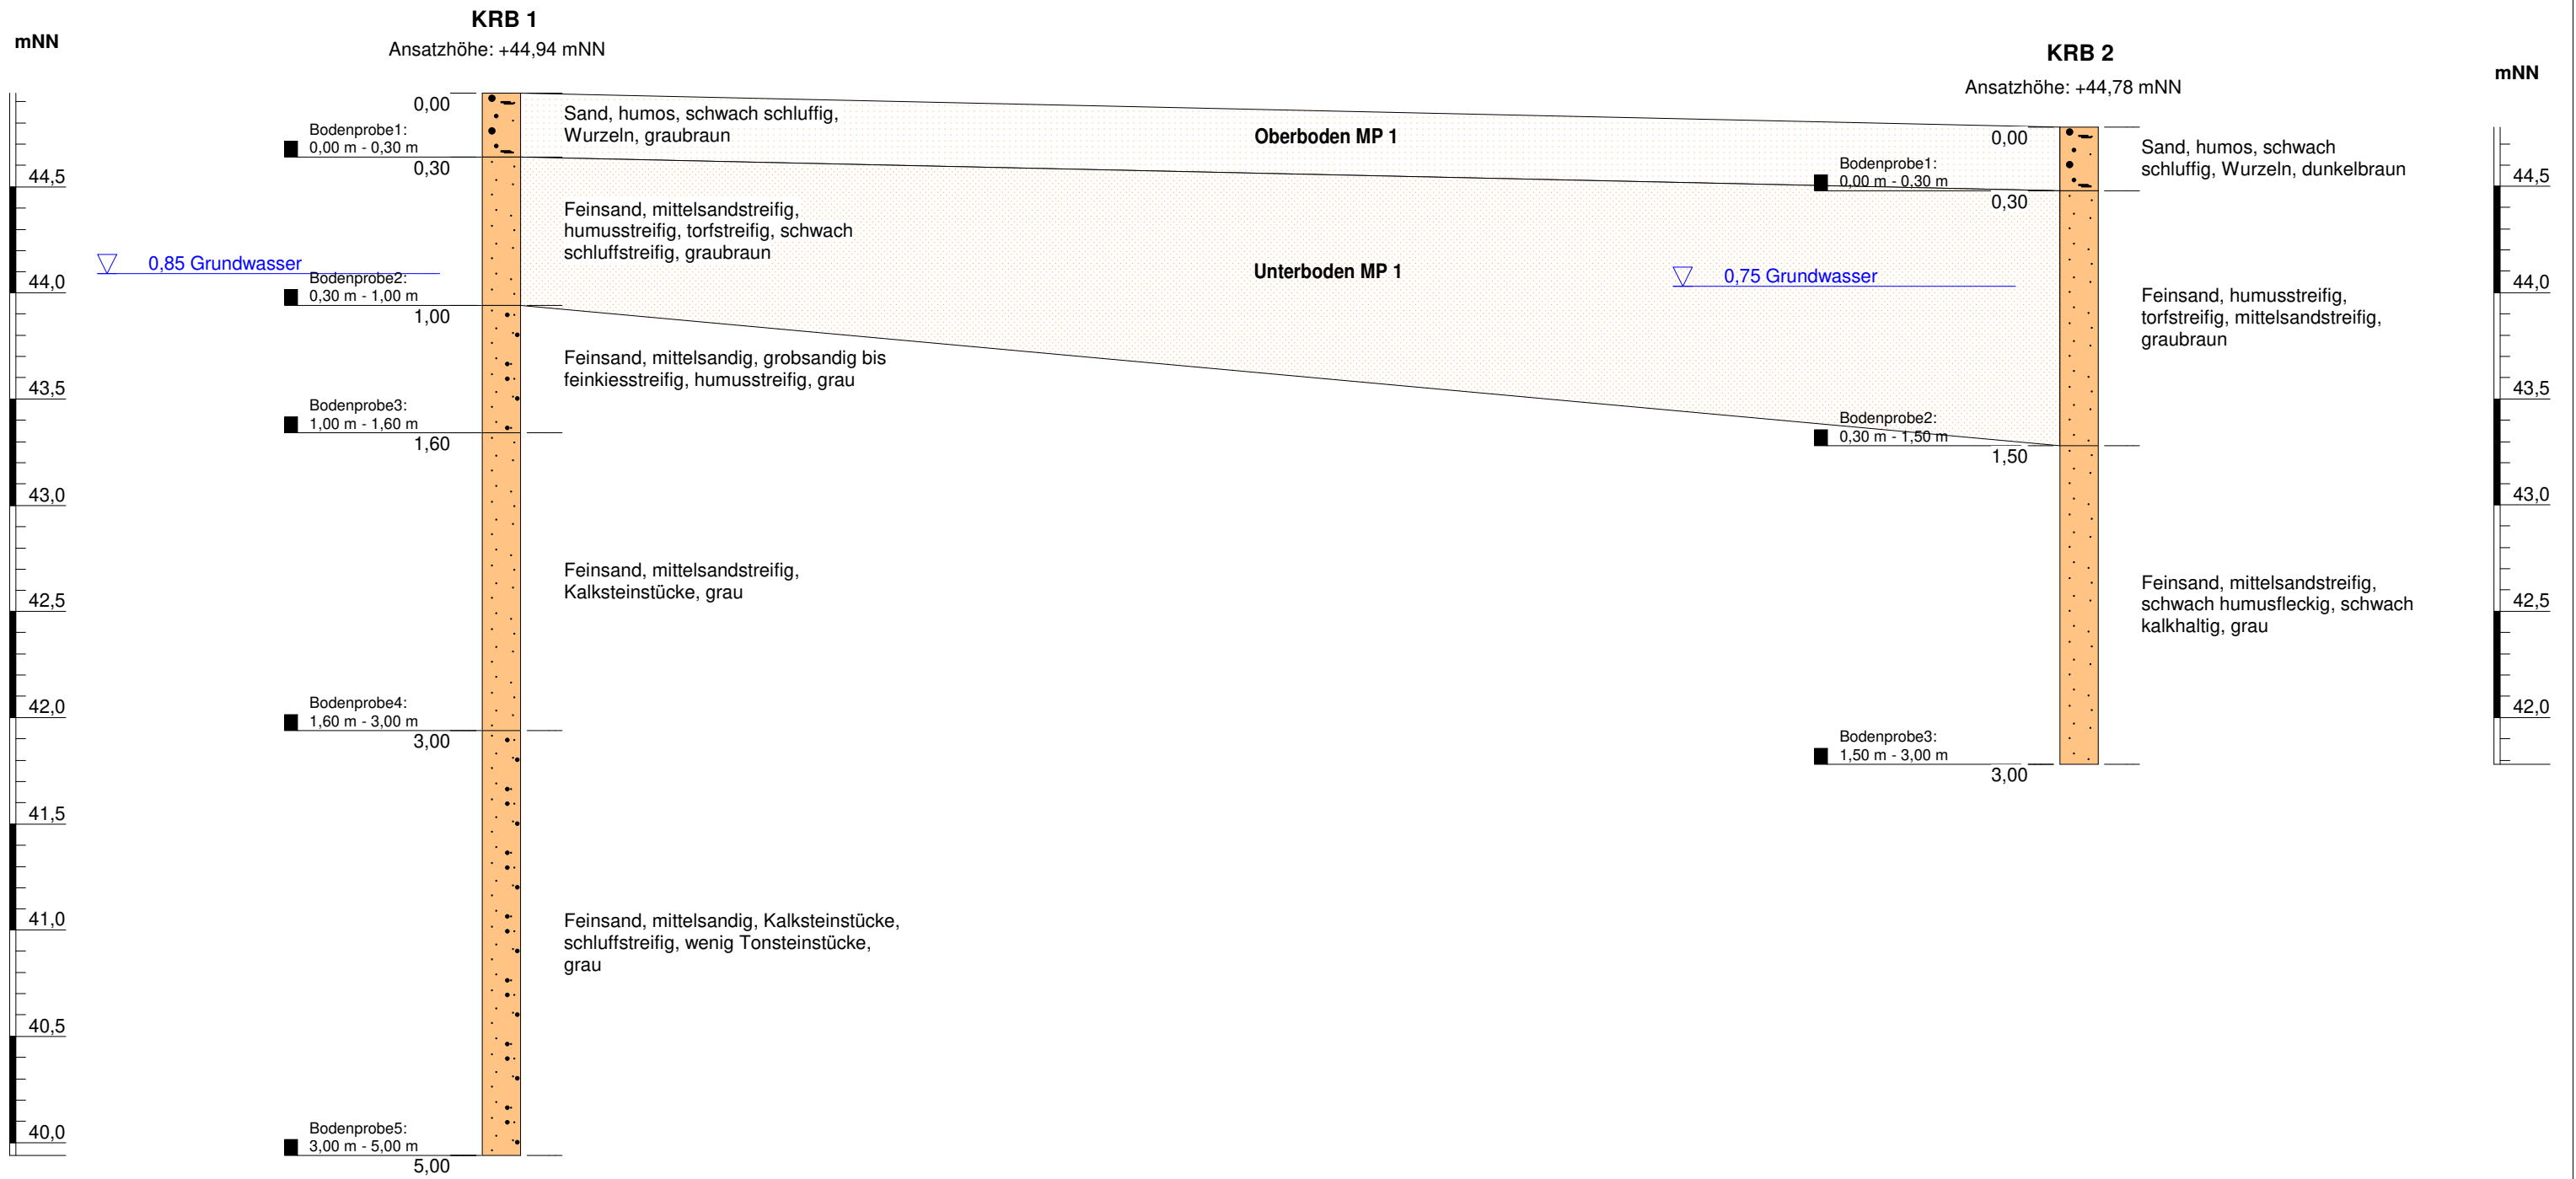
mNN

KRB 1
Ansatzhöhe: +44,94 mNN

0,00
Bodenprobe1:
0,00 m - 0,30 m
0,30
Sand, humos, schwach schluffig, Wurzeln, graubraun

Oberboden MP 1

44,5

Feinsand, mittelsandstreifig, humusstreifig, torfstreifig, schwach schluffstreifig, graubraun

Unterboden MP 1

0,85 Grundwasser
Bodenprobe2:
0,30 m - 1,00 m
44,0
1,00

Feinsand, mittelsandig, grobsandig bis feinkiesstreifig, humusstreifig, grau

43,5
Bodenprobe3:
1,00 m - 1,60 m
1,60

43,0

Feinsand, mittelsandstreifig, Kalksteinstücke, grau

42,5

Bodenprobe4:
1,60 m - 3,00 m
42,0
3,00

41,5

41,0
Feinsand, mittelsandig, Kalksteinstücke, schluffstreifig, wenig Tonsteinstücke, grau

40,5

Bodenprobe5:
3,00 m - 5,00 m
40,0
5,00

KRB 2
Ansatzhöhe: +44,78 mNN

mNN

0,00
Bodenprobe1:
0,00 m - 0,30 m
0,30
Sand, humos, schwach schluffig, Wurzeln, dunkelbraun

44,5

0,75 Grundwasser
44,0

Feinsand, humusstreifig, torfstreifig, mittelsandstreifig, graubraun

43,5
Bodenprobe2:
0,30 m - 1,50 m
1,50

43,0

Feinsand, mittelsandstreifig, schwach humusfleckig, schwach kalkhaltig, grau

42,5

42,0

Bodenprobe3:
1,50 m - 3,00 m
3,00